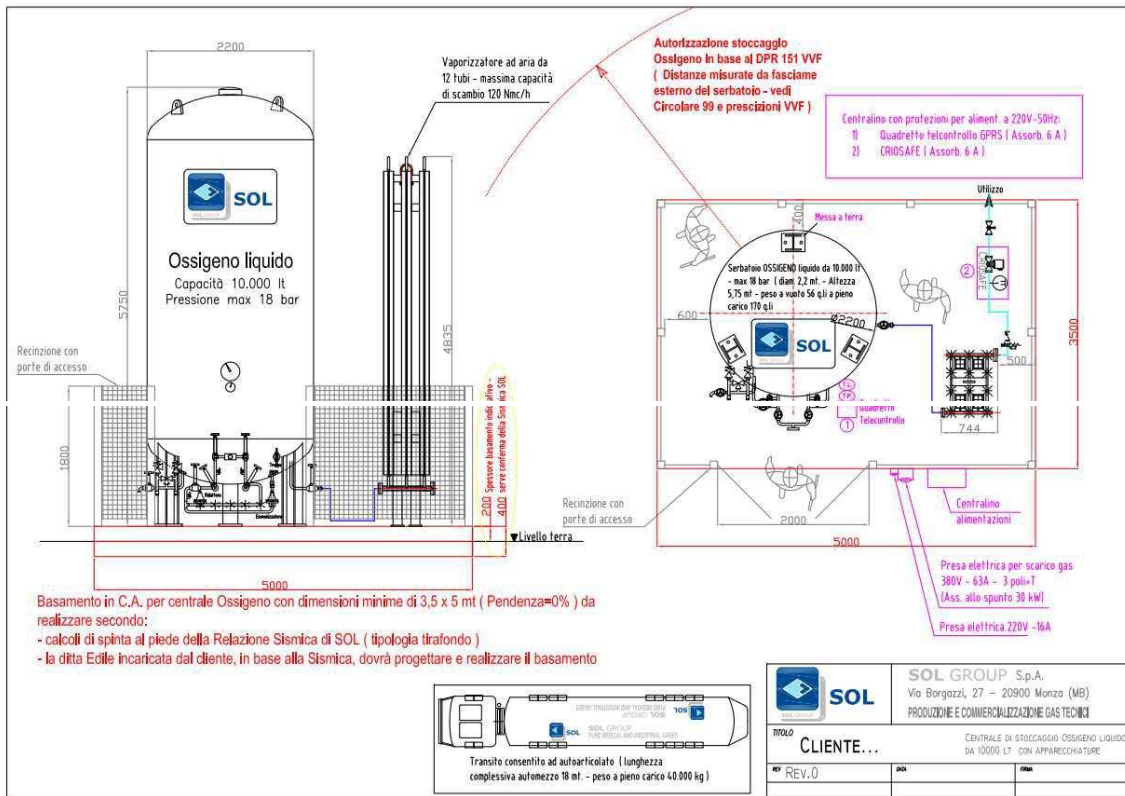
2200

Vaporizzatore ad aria da 12 tubi - massima capacità di scambio 120 Nmc/h

Autorizzazione stoccaggio Ossigeno in base al DPR 151 VVF ( Distanze misurate da fasciame esterno del serbatoio - vedi Circolare 99 e prescizioni VVF )

Centralino con profezioni per aliment. a 220V-50Hz:
1) Quadretto telcontrollo GPRS ( Assorb. 6 A )
2) CRIOSAFE ( Assorb. 6 A )

SOL

Ossigeno liquido
Capacità 10.000 lt
Pressione max 18 bar

5750

4835

Recinzione con porte di accesso

1800

200 400 Spessore basamento indicativo - serve conferma della Sismica SOL

Recinzione con porte di accesso

▼Livello terra

5000

Utilizzo

Messa a terra

400

Serbatoio OSSIGENO liquido da 10.000 lt - max 18 bar ( diam. 2,2 mt. - Altezza 5,75 mt - peso a vuoto 56 q.li a pieno carico 170 q.li

600

Ø2200

SOL

3500

500

Quadretto Telecontrollo

744

2000

5000

Centralino alimentazioni

Presa elettrica per scarico gas 380V - 63A - 3 poli+T (Ass. allo spunto 30 kW)

Presa elettrica 220V -16A

Basamento in C.A. per centrale Ossigeno con dimensioni minime di 3,5 x 5 mt ( Pendenza=0% ) da realizzare secondo:
- calcoli di spinta al piede della Relazione Sismica di SOL ( tipologia tirafondo )
- la ditta Edile incaricata dal cliente, in base alla Sismica, dovrà progettare e realizzare il basamento

SOL
SOL GROUP

Transito consentito ad autoarticolato ( lunghezza complessiva automezzo 18 mt. - peso a pieno carico 40.000 kg )

SOL
SOL GROUP S.p.A.
Via Borgazzi, 27 - 20900 Monza (MB)
PRODUZIONE E COMMERCIALIZZAZIONE GAS TECNICI

TITOLO
CLIENTE...
CENTRALE DI STOCCAGGIO OSSIGENO LIQUIDO DA 10000 LT CON APPARECCHIATURE

REV REV.0
DATA
FIRMA